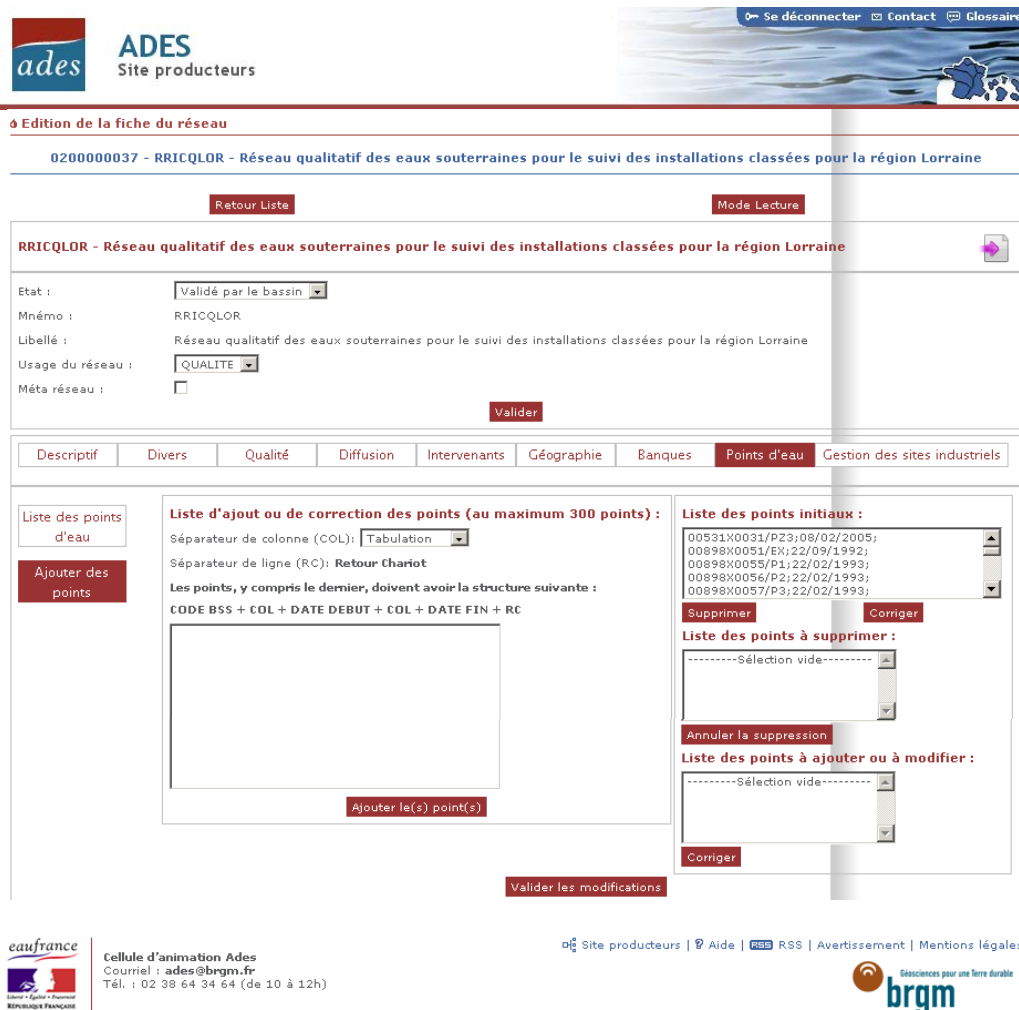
ades
ADES
Site producteurs

Se déconnecter Contact Glossaire

Edition de la fiche du réseau

0200000037 - RRICQLOR - Réseau qualitatif des eaux souterraines pour le suivi des installations classées pour la région Lorraine

Retour Liste
Mode Lecture

RRICQLOR - Réseau qualitatif des eaux souterraines pour le suivi des installations classées pour la région Lorraine

Etat : Validé par le bassin
Mnémo : RRICQLOR
Libellé : Réseau qualitatif des eaux souterraines pour le suivi des installations classées pour la région Lorraine
Usage du réseau : QUALITE
Méta réseau :

Valider

| Descriptif | Divers | Qualité | Diffusion | Intervenants | Géographie | Banques | Points d'eau | Gestion des sites industriels |
|---|---|---|---|---|---|---|---|---|

Liste des points d'eau
Ajouter des points

Liste d'ajout ou de correction des points (au maximum 300 points) :
Séparateur de colonne (COL): Tabulation
Séparateur de ligne (RC): Retour Chariot
Les points, y compris le dernier, doivent avoir la structure suivante :
CODE BSS + COL + DATE DEBUT + COL + DATE FIN + RC

Ajouter le(s) point(s)

Liste des points initiaux :
00531X0031/PZ3;08/02/2005;
00898X0051/EX;22/09/1992;
00898X0055/P1;22/02/1993;
00898X0056/P2;22/02/1993;
00898X0057/P3;22/02/1993;
Supprimer
Corriger
Liste des points à supprimer :
---------Sélection vide---------
Annuler la suppression
Liste des points à ajouter ou à modifier :
---------Sélection vide---------
Corriger

Valider les modifications

eaufrance
Liberté • Égalité • Fraternité
RÉPUBLIQUE FRANÇAISE
Cellule d'animation Ades
Courriel : ades@brgm.fr
Tél. : 02 38 64 34 64 (de 10 à 12h)

Site producteurs | Aide | RSS RSS | Avertissement | Mentions légales

Géosciences pour une Terre durable
brgm